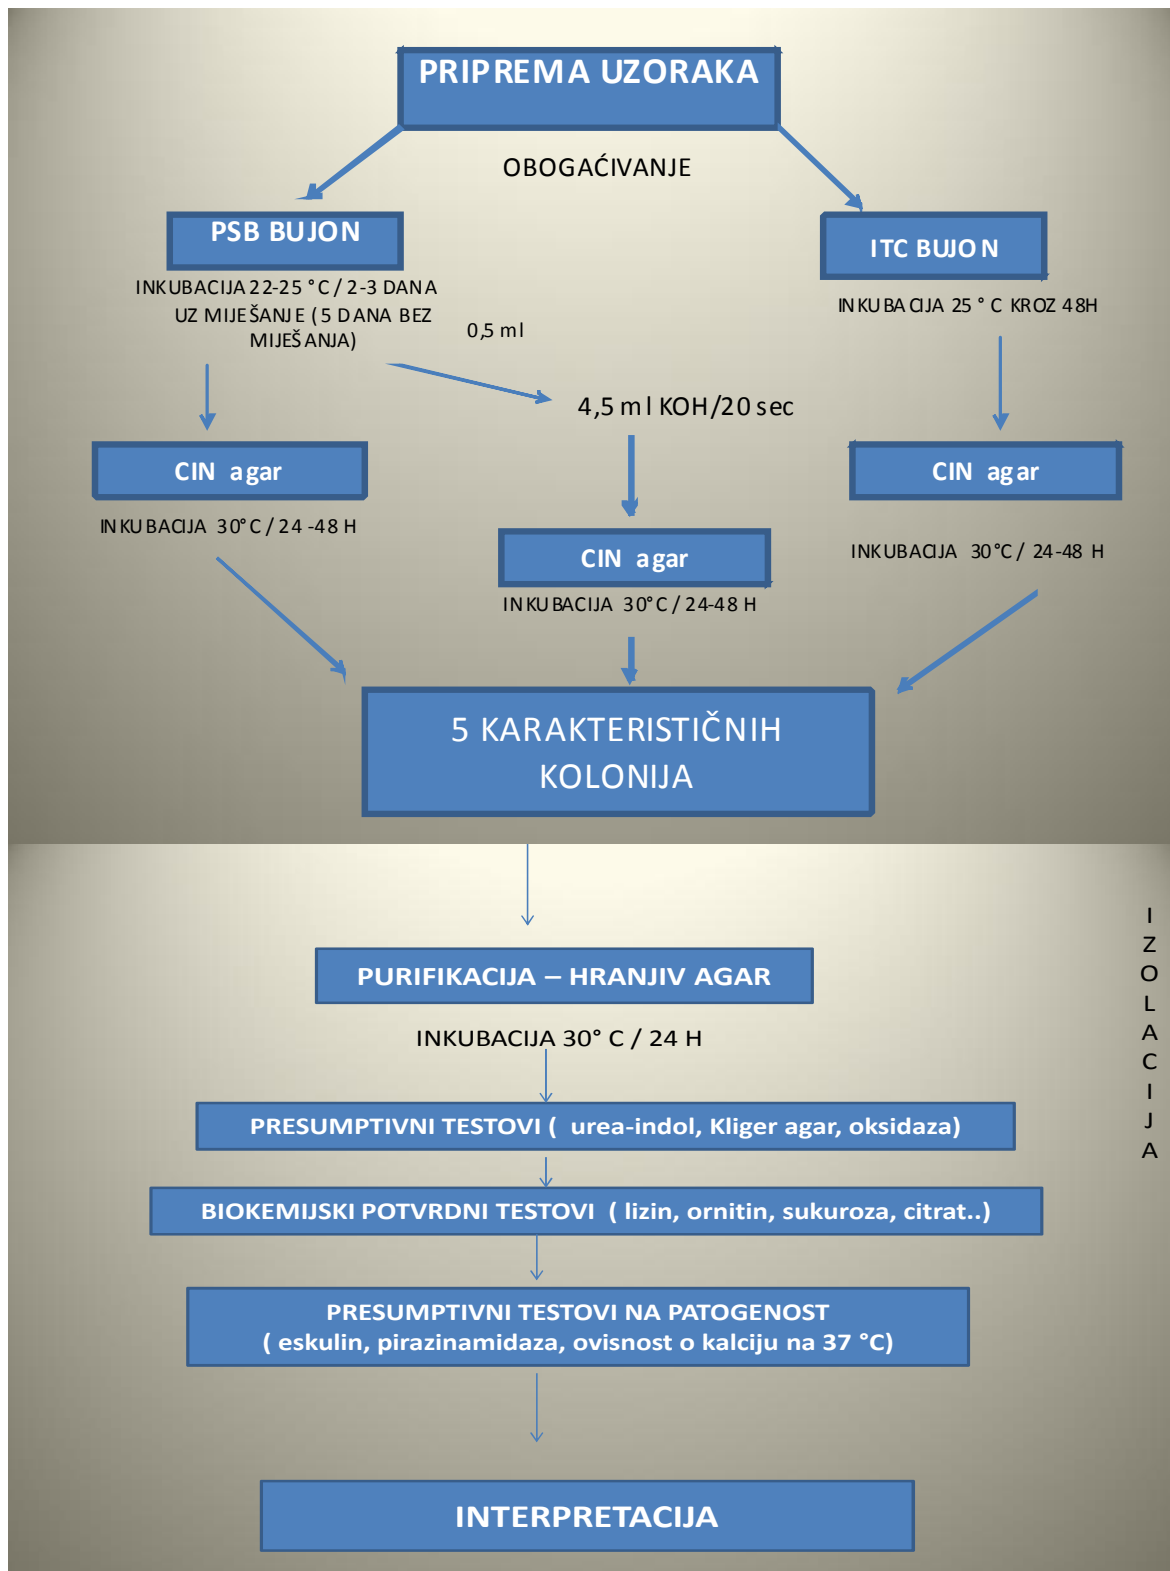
PRIPREMA UZORAKA

OBOGAĆIVANJE

PSB BUJON

INKUBACIJA 22-25 °C / 2-3 DANA UZ MIJEŠANJE (5 DANA BEZ MIJEŠANJA)

0,5 ml

ITC BUJON

INKUBACIJA 25 ° C KROZ 48H

4,5 ml KOH/20 sec

CIN agar

INKUBACIJA 30°C / 24-48 H

CIN agar

INKUBACIJA 30°C / 24-48 H

CIN agar

INKUBACIJA 30°C / 24-48 H

5 KARAKTERISTIČNIH KOLONIJA

PURIFIKACIJA – HRANJIV AGAR

INKUBACIJA 30° C / 24 H

PRESUMPTIVNI TESTOVI ( urea-indol, Kliger agar, oksidaza)

BIOKEMIJSKI POTVRDNI TESTOVI ( lizin, ornitin, sukuroza, citrat..)

PRESUMPTIVNI TESTOVI NA PATOGENOST
( eskulin, pirazinamidaza, ovisnost o kalciju na 37 °C)

INTERPRETACIJA

I Z O L A C I J A